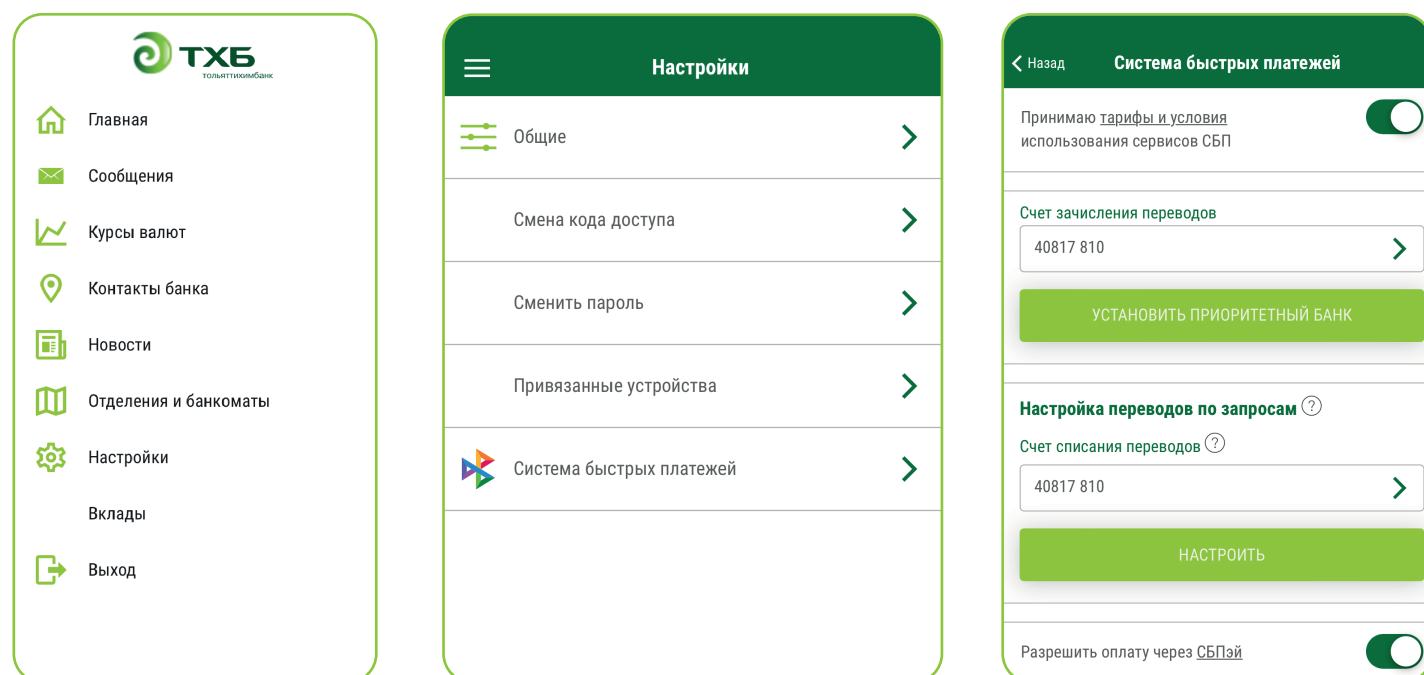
ТХБ
тольяттихимбанк

Главная
Сообщения
Курсы валют
Контакты банка
Новости
Отделения и банкоматы
Настройки
Вклады
Выход

Настройки

Общие
Смена кода доступа
Сменить пароль
Привязанные устройства
Система быстрых платежей

Назад
Система быстрых платежей

Принимаю тарифы и условия использования сервисов СБП

Счет зачисления переводов
40817 810

УСТАНОВИТЬ ПРИОРИТЕТНЫЙ БАНК

Настройка переводов по запросам ?
Счет списания переводов ?
40817 810

НАСТРОИТЬ

Разрешить оплату через СБПэй